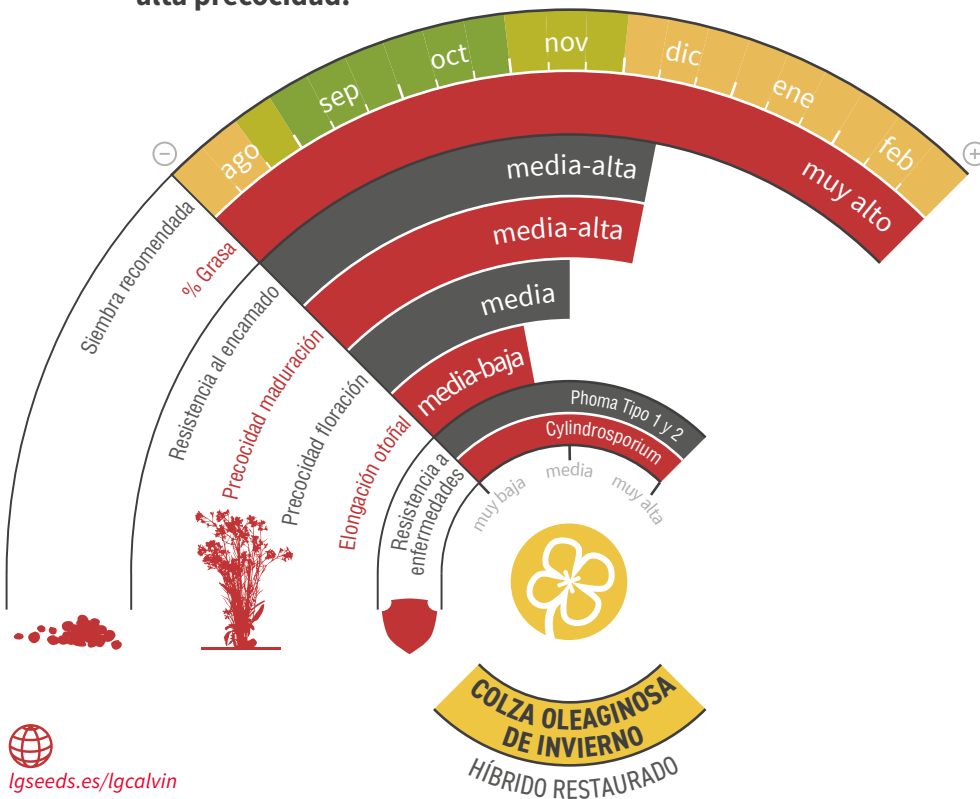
alta precocidad.

ago sep oct nov dic ene feb

muy alto

media-alta

media-alta

media

media-baja

Phoma Tipo 1 y 2

Cylindrosporium

muy baja media muy alta

Siembra recomendada

% Grasa

Resistencia al encamado

Precocidad maduración

Precocidad floración

Elongación otoñal

Resistencia a enfermedades

COLZA OLEAGINOSA DE INVIERNO

HÍBRIDO RESTAURADO

lgseeds.es/lgcalvin